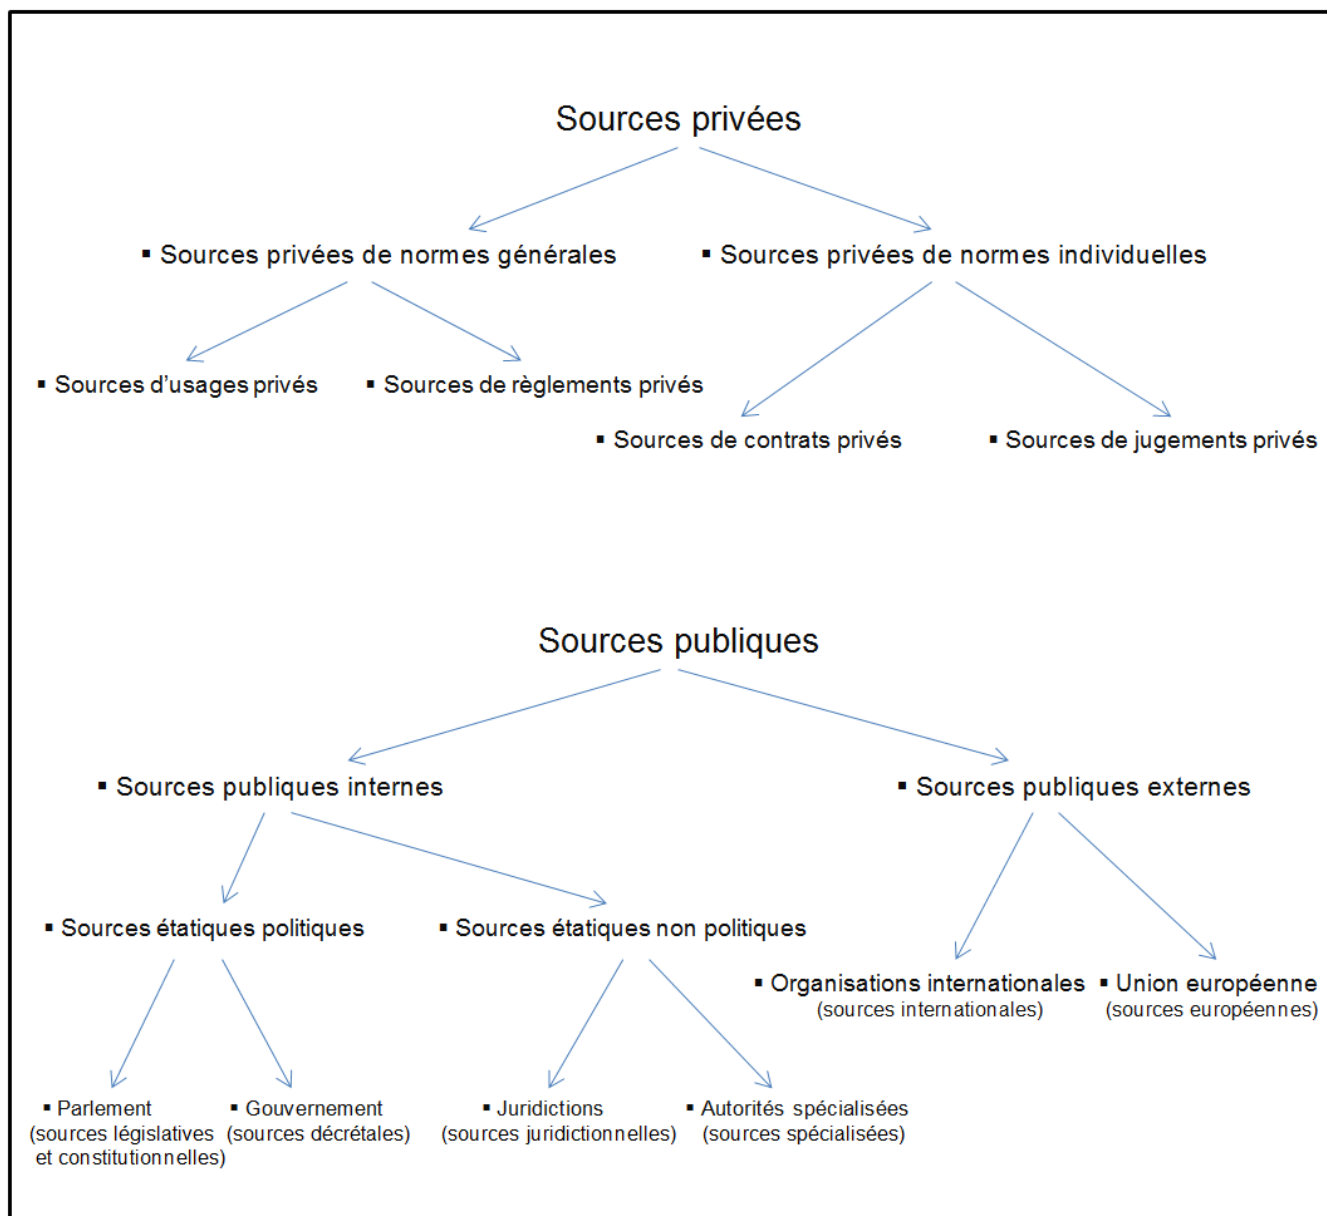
Sources privées

▪ Sources privées de normes générales

▪ Sources privées de normes individuelles

▪ Sources d'usages privés

▪ Sources de règlements privés

▪ Sources de contrats privés

▪ Sources de jugements privés

Sources publiques

▪ Sources publiques internes

▪ Sources publiques externes

▪ Sources étatiques politiques

▪ Sources étatiques non politiques

▪ Organisations internationales (sources internationales)

▪ Union européenne (sources européennes)

▪ Parlement (sources législatives et constitutionnelles)

▪ Gouvernement (sources décrétales)

▪ Juridictions (sources juridictionnelles)

▪ Autorités spécialisées (sources spécialisées)